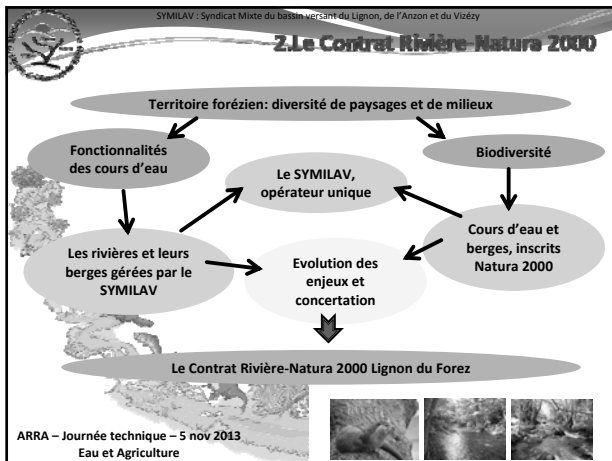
SYMILAV : Syndicat Mixte du bassin versant du Lignon, de l'Anzon et du Vizézy

2.Le Contrat Rivière-Natura 2000

Territoire forézien: diversité de paysages et de milieux

Fonctionnalités des cours d'eau

Biodiversité

Le SYMILAV, opérateur unique

Cours d'eau et berges, inscrits Natura 2000

Les rivières et leurs berges gérées par le SYMILAV

Evolution des enjeux et concertation

Le Contrat Rivière-Natura 2000 Lignon du Forez

ARRA – Journée technique – 5 nov 2013
Eau et Agriculture